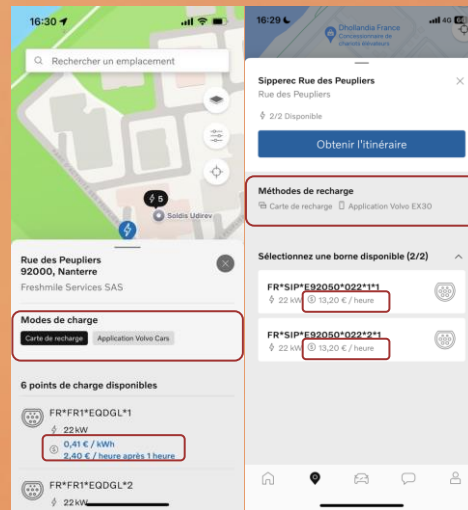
16:30

Rechercher un emplacement

5

Soldis Udirev

Rue des Peupliers
92000, Nanterre

Freshmile Services SAS

Modes de charge

Carte de recharge

Application Volvo Cars

6 points de charge disponibles

FR*FR1*EQDGL*1

22 kW

0,41 € / kWh
2,40 € / heure après 1 heure

FR*FR1*EQDGL*2

16:29

Dhollandia France

Sipperec Rue des Peupliers

Rue des Peupliers

2/2 Disponible

Obtenir l'itinéraire

Méthodes de recharge

Carte de recharge

Application Volvo EX30

Sélectionnez une borne disponible (2/2)

FR*SIP*E92050*022*1*1

22 kW

13,20 € / heure

FR*SIP*E92050*022*2*1

22 kW

13,20 € / heure